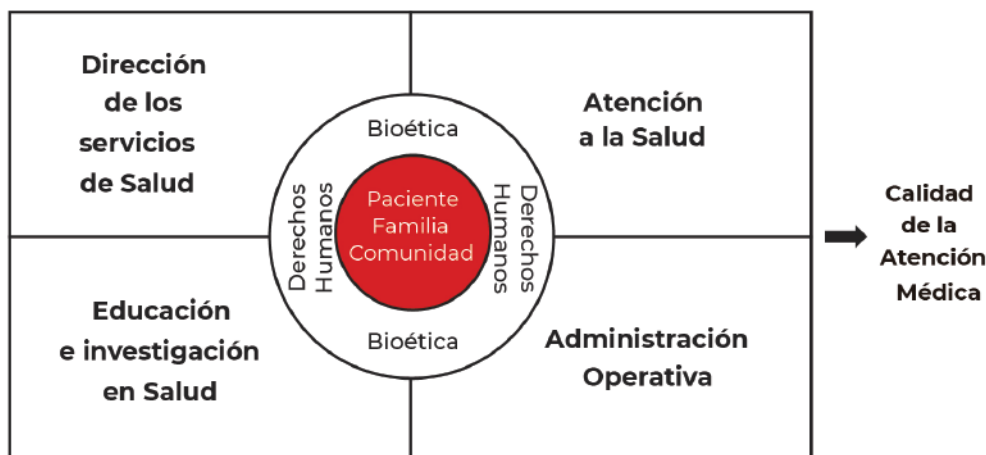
Dirección de los servicios de Salud

Atención a la Salud

Bioética

Derechos Humanos

Paciente Familia Comunidad

Derechos Humanos

Bioética

Educación e investigación en Salud

Administración Operativa

Calidad de la Atención Médica